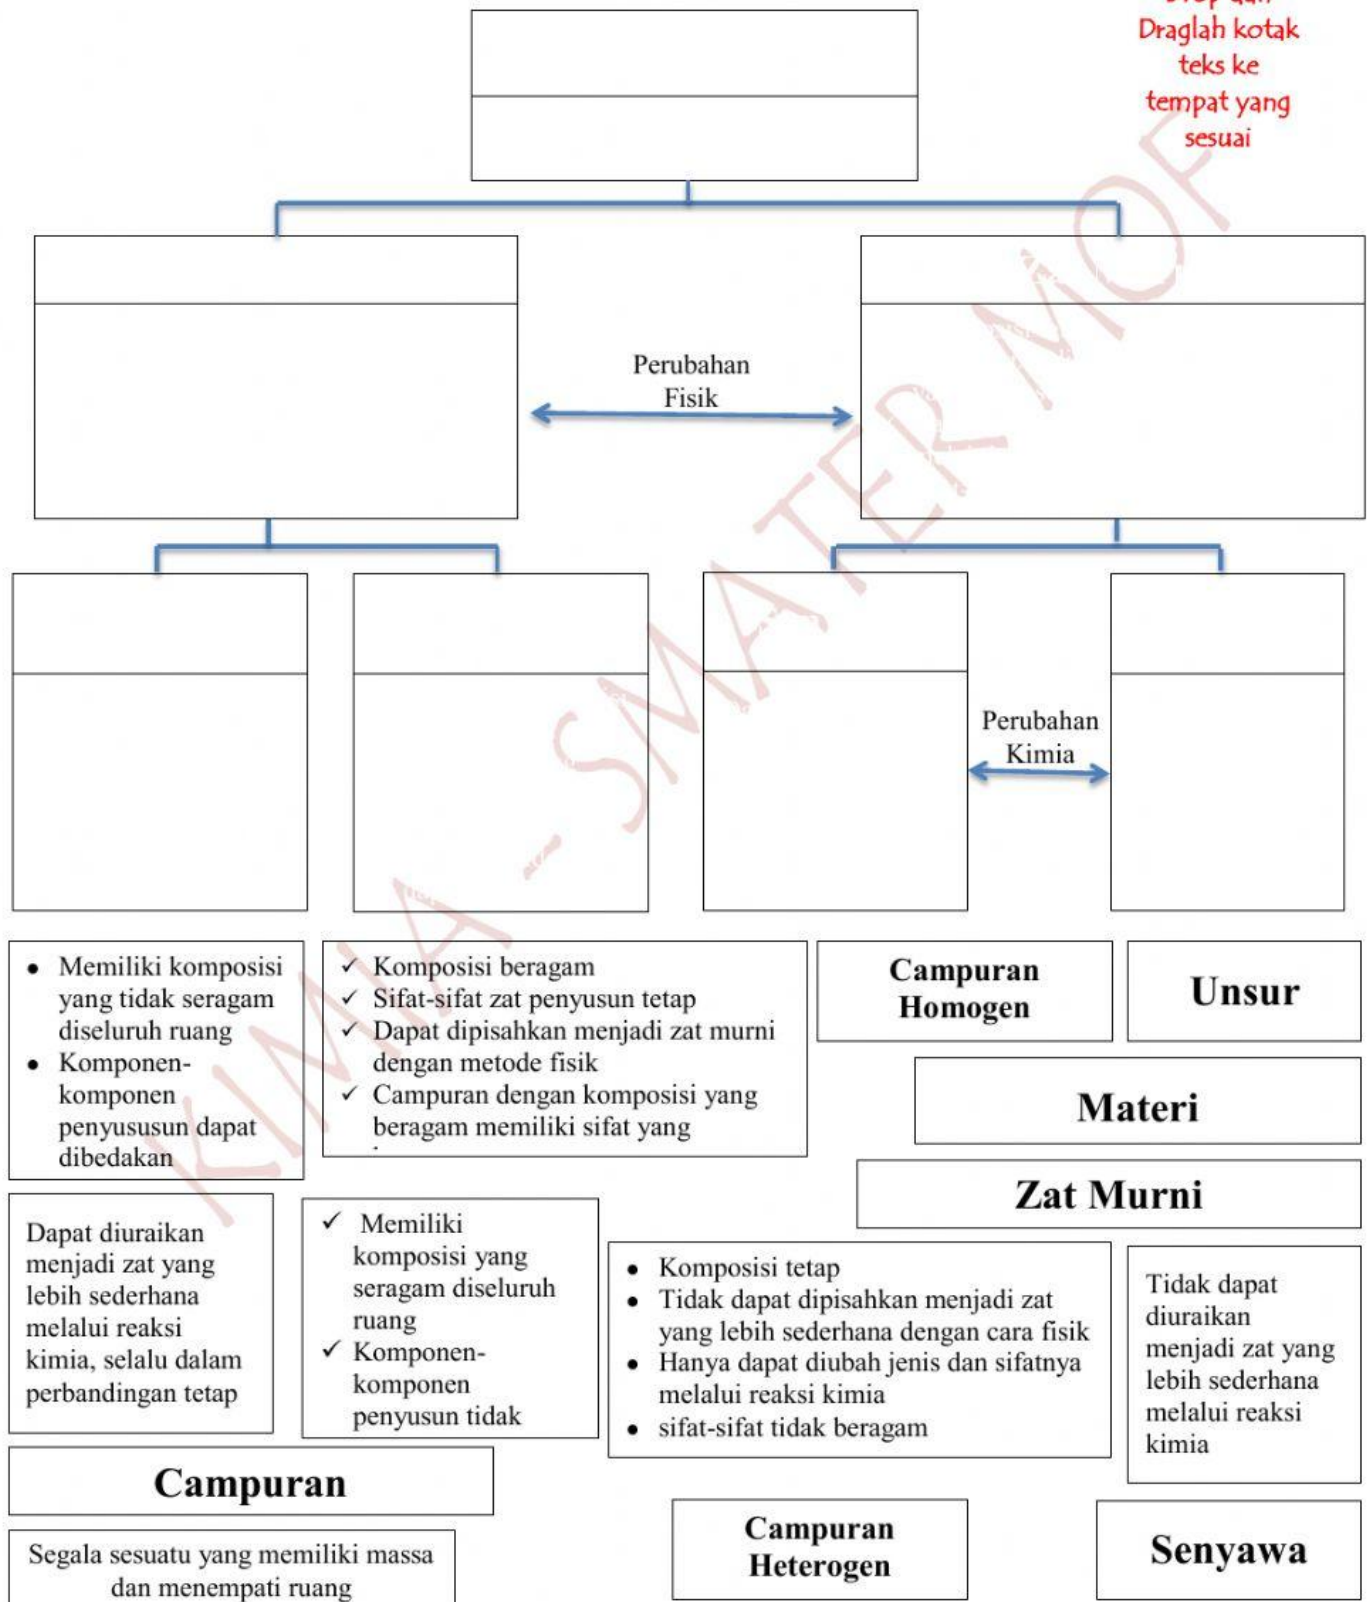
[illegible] Draglah kotak teks ke tempat yang sesuai

Perubahan Fisik

Perubahan Kimia

- Memiliki komposisi yang tidak seragam diseluruh ruang
- Komponen-komponen penyususun dapat dibedakan

✓ Komposisi beragam
✓ Sifat-sifat zat penyusun tetap
✓ Dapat dipisahkan menjadi zat murni dengan metode fisik
✓ Campuran dengan komposisi yang beragam memiliki sifat yang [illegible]

Campuran Homogen

Unsur

Materi

Zat Murni

Dapat diuraikan menjadi zat yang lebih sederhana melalui reaksi kimia, selalu dalam perbandingan tetap

✓ Memiliki komposisi yang seragam diseluruh ruang
✓ Komponen-komponen penyusun tidak

- Komposisi tetap
- Tidak dapat dipisahkan menjadi zat yang lebih sederhana dengan cara fisik
- Hanya dapat diubah jenis dan sifatnya melalui reaksi kimia
- sifat-sifat tidak beragam

Tidak dapat diuraikan menjadi zat yang lebih sederhana melalui reaksi kimia

Campuran

Segala sesuatu yang memiliki massa dan menempati ruang

Campuran Heterogen

Senyawa

KIMIA - SMATER MOF